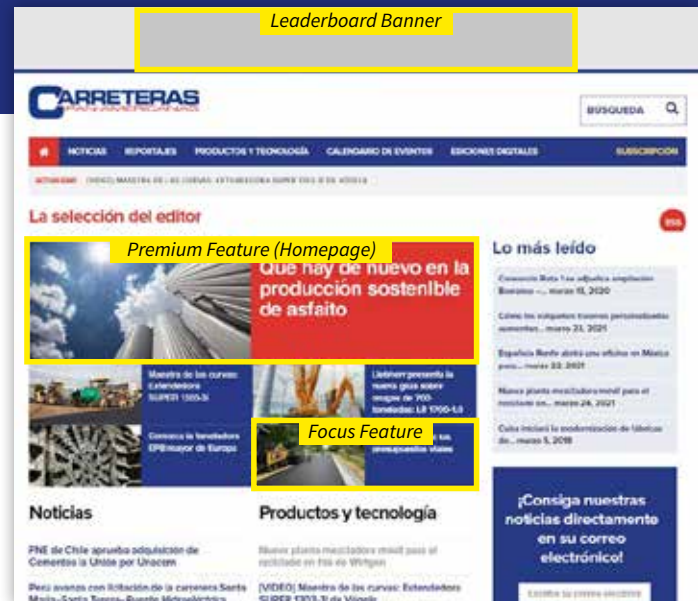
Leaderboard Banner

CARRETERAS PANAMERICANAS

BUSQUEDA

NOTICIAS REPORTAJES PRODUCTOS Y TECNOLOGÍA CALENDARIO DE EVENTOS EDICIONES DIGITALES SUSCRIPCIÓN

ACTUALIDAD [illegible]

La selección del editor

Premium Feature (Homepage)

Que hay de nuevo en la producción sostenible de asfalto

Lo más leído

Maestra de las curvas: Extendedora SUPER 1303-3i

Liebherr presenta la nueva grúa sobre orugas de 700 toneladas: LR 1700-1.0

Conozca la tuneladora EPB mayor de Europa

Focus Feature

Noticias

Productos y tecnología

PNE de Chile aprueba adquisición de Cementos la Unión por Uracem

Pese avanzas con licitación de la carretera Santa María–Santa Teresa–Puente Hidroeléctrica

Nueva planta mezcladora móvil para el reciclado en frío de Wirtgen

[VIDEO] Maestra de las curvas: Extendedora SUPER 1303-3i de Vögele

¡Consiga nuestras noticias directamente en su correo electrónico!